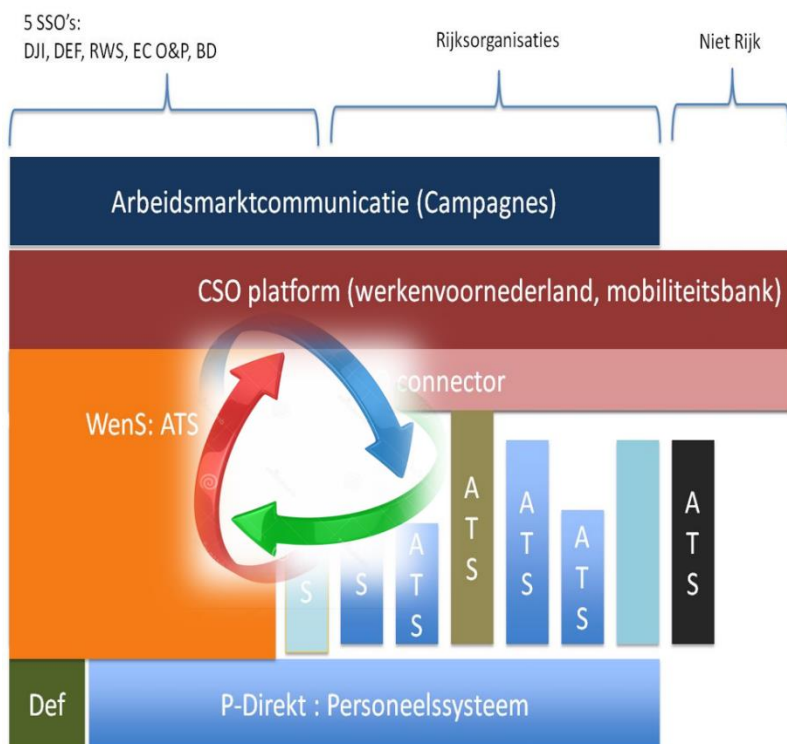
5 SSO's:
DJI, DEF, RWS, EC O&P, BD

Rijksorganisaties

Niet Rijk

Arbeidsmarktcommunicatie (Campagnes)

CSO platform (werkenvoornederland, mobiliteitsbank)

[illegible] connector

WenS: ATS

S

S

A T S

A T S

A T S

A T S

A T S

Def

P-Direkt : Personeelssysteem